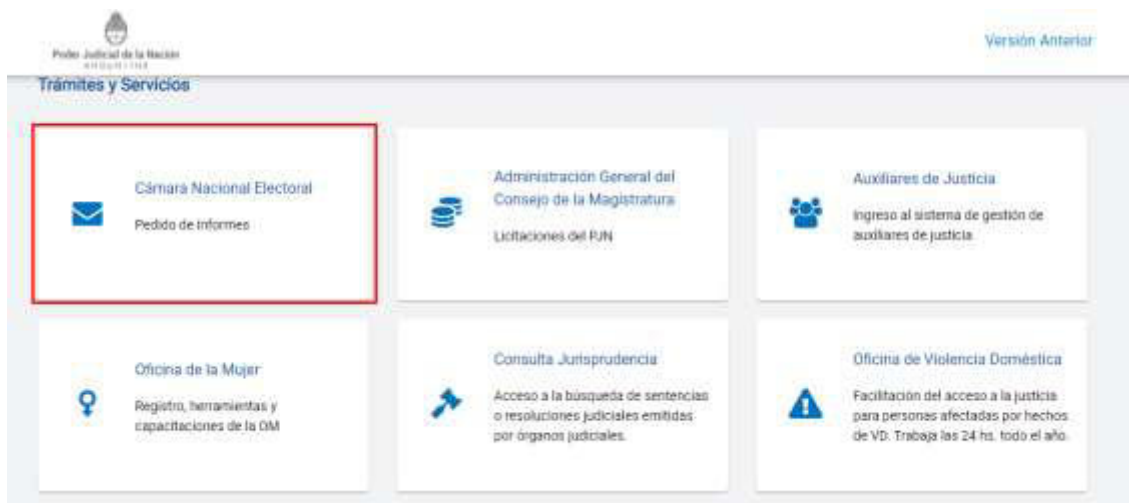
Poder Judicial de la Nación
ARGENTINA

Versión Anterior

Trámites y Servicios

Cámara Nacional Electoral

Pedido de informes

Administración General del Consejo de la Magistratura

Licitaciones del PJN

Auxiliares de Justicia

Ingreso al sistema de gestión de auxiliares de justicia

Oficina de la Mujer

Registro, herramientas y capacitaciones de la OM

Consulta Jurisprudencia

Acceso a la búsqueda de sentencias o resoluciones judiciales emitidas por órganos judiciales.

Oficina de Violencia Doméstica

Facilitación del acceso a la justicia para personas afectadas por hechos de VD. Trabaja las 24 hs. todo el año.